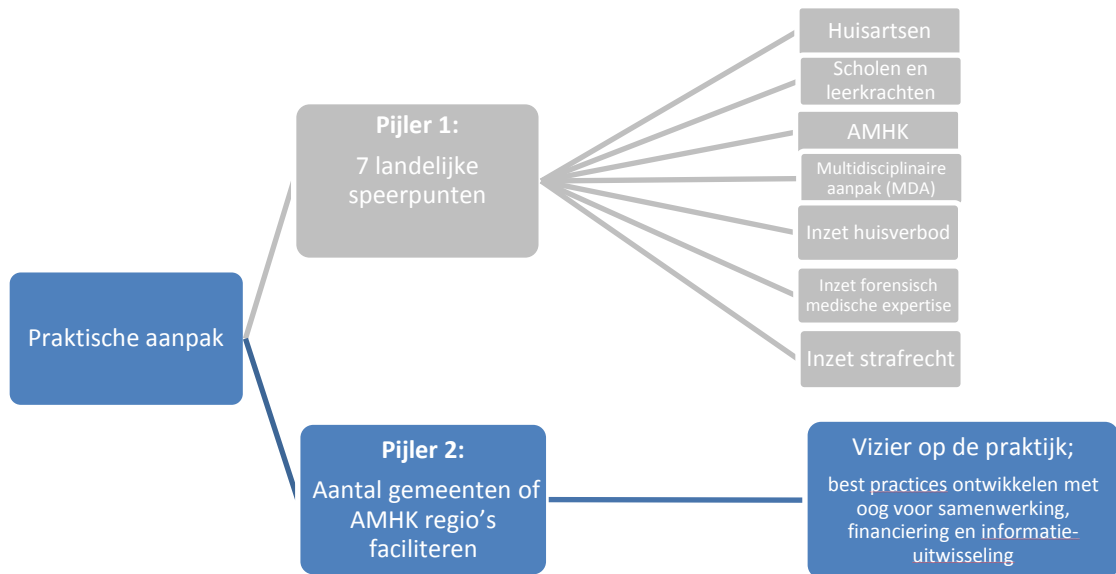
Praktische aanpak

Pijler 1:
7 landelijke speerpunten

Huisartsen

Scholen en leerkrachten

AMHK

Multidisciplinaire aanpak (MDA)

Inzet huisverbod

Inzet forensisch medische expertise

Inzet strafrecht

Pijler 2:
Aantal gemeenten of AMHK regio's faciliteren

Vizier op de praktijk;
best practices ontwikkelen met oog voor samenwerking, financiering en informatieuitwisseling